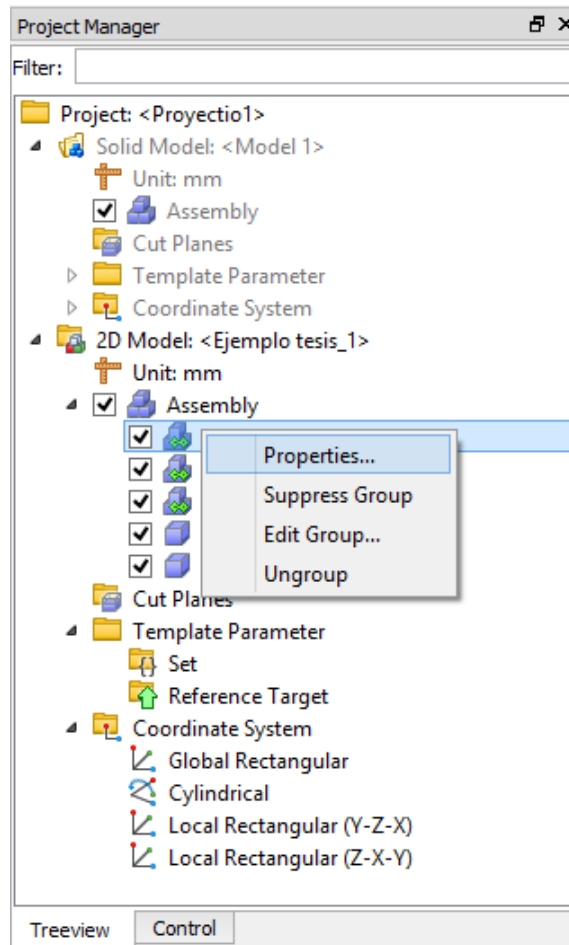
Project Manager

Filter:

Project: <Proyectio1>
Solid Model: <Model 1>
Unit: mm
Assembly
Cut Planes
Template Parameter
Coordinate System
2D Model: <Ejemplo tesis_1>
Unit: mm
Assembly

Properties...
Suppress Group
Edit Group...
Ungroup

Cut Planes
Template Parameter
Set
Reference Target
Coordinate System
Global Rectangular
Cylindrical
Local Rectangular (Y-Z-X)
Local Rectangular (Z-X-Y)

Treeview
Control